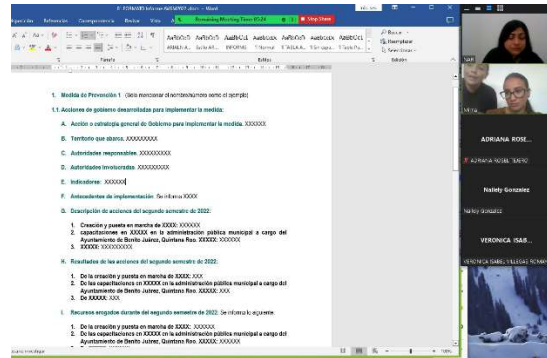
6. FORMATO Informe SESNSP 2022.docx – Word

Remaining Meeting Time 00:36

Stop Share

Disposición Referencias Correspondencia Revisar Vista

AaBbCcD AaBbCcD AaBbCcI AaBbCcI AaBbCcD AaBbCcD AaBbCcI AaBbCcI

ANEXOS Estilo Tit... INFORME Título 3... Título 4... Título 5... Título 6... Título 7...

Buscar

Reemplazar

Seleccionar

Párrafo Estilos Edición

1. Medida de Prevención 1. (Solo mencionar el nombre/número como el ejemplo)

1.1. Acciones de gobierno desarrolladas para implementar la medida:

A. Acción o estrategia general de Gobierno para implementar la medida. XXXXXX

B. Territorio que abarca. XXXXXXXXX

C. Autoridades responsables: XXXXXXXXX

D. Autoridades involucradas: XXXXXXXXX

E. Indicadores: XXXXXX

F. Antecedentes de implementación: Se informa XXXX

G. Descripción de acciones del segundo semestre de 2022:

1. Creación y puesta en marcha de XXXX: XXXXXX
2. capacitaciones en XXXXX en la administración pública municipal a cargo del Ayuntamiento de Benito Juárez, Quintana Roo. XXXXX: XXXXXX
3. XXXXX: XXXXXXXXX

H. Resultados de las acciones del segundo semestre de 2022:

1. De la creación y puesta en marcha de XXXX: XXX
2. De las capacitaciones en XXXXX en la administración pública municipal a cargo del Ayuntamiento de Benito Juárez, Quintana Roo. XXXXX: XXX
3. De XXXXX: XXX

I. Recursos erogados durante del segundo semestre de 2022: Se informa lo siguiente:

1. De la creación y puesta en marcha de XXXX: XXXXXX
2. De las capacitaciones en XXXXX en la administración pública municipal a cargo del Ayuntamiento de Benito Juárez, Quintana Roo. XXXXX: XXXXXX

Accesibilidad: investigar

100%

Nallely

ADRIANA ROSE...

ADRIANA ROSAL TEJERO

Nallely Gonzalez

Nalley Gonzalez

VERONICA ISAB...

VERONICA ISABEL VILLEGAS ROMAN